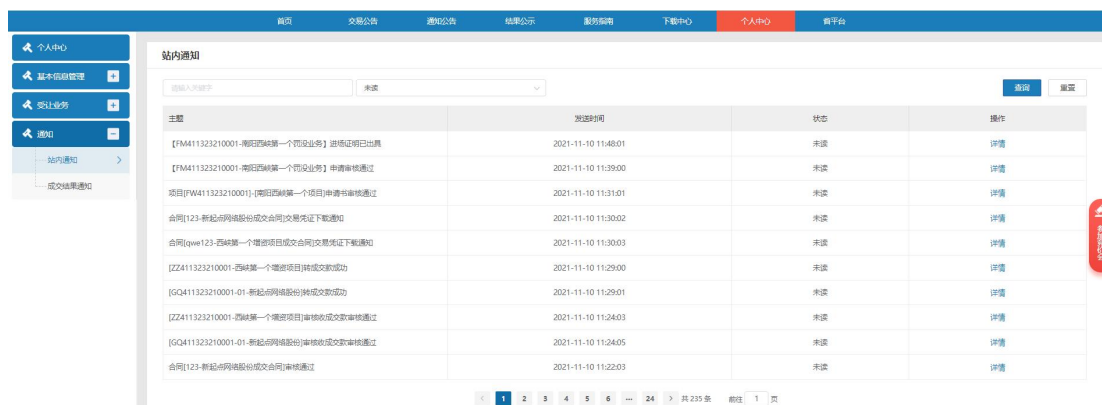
首页 交易公告 通知公告 结果公示 服务指南 下载中心 个人中心 省平台

个人中心
基本信息管理
受让业务
通知
站内通知
成交结果通知

站内通知

请输入关键字 未读 查询 重置

| 主题 | 发送时间 | 状态 | 操作 |
|---|---|---|---|
| 【FM411323210001-南阳西峡第一个罚没业务】进场证明已出具 | 2021-11-10 11:48:01 | 未读 | 详情 |
| 【FM411323210001-南阳西峡第一个罚没业务】申请审核通过 | 2021-11-10 11:39:00 | 未读 | 详情 |
| 项目[FW411323210001]-[南阳西峡第一个项目]申请书审核通过 | 2021-11-10 11:31:01 | 未读 | 详情 |
| 合同[123-新起点网络股份成交合同]交易凭证下载通知 | 2021-11-10 11:30:02 | 未读 | 详情 |
| 合同[qwe123-西峡第一个增资项目成交合同]交易凭证下载通知 | 2021-11-10 11:30:03 | 未读 | 详情 |
| [ZZ411323210001-西峡第一个增资项目]转成交款成功 | 2021-11-10 11:29:00 | 未读 | 详情 |
| [GQ411323210001-01-新起点网络股份]转成交款成功 | 2021-11-10 11:29:01 | 未读 | 详情 |
| [ZZ411323210001-西峡第一个增资项目]审核收成交款审核通过 | 2021-11-10 11:24:03 | 未读 | 详情 |
| [GQ411323210001-01-新起点网络股份]审核收成交款审核通过 | 2021-11-10 11:24:05 | 未读 | 详情 |
| 合同[123-新起点网络股份成交合同]审核通过 | 2021-11-10 11:22:03 | 未读 | 详情 |

< 1 2 3 4 5 6 ... 24 > 共 235 条 前往 1 页